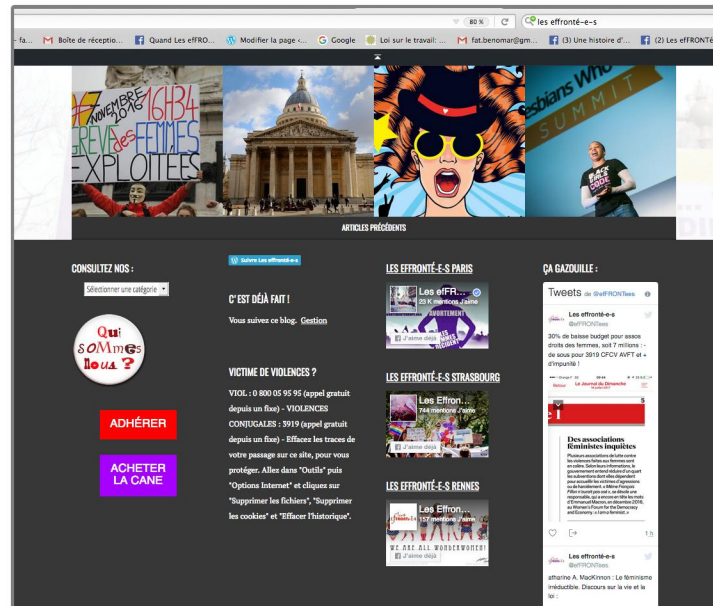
80 %   les effronté-e-s

- fa...   Boîte de réceptio...   Quand Les efFRO...   Modifier la page ‹...   Google   Loi sur le travail: ...   fat.benomar@gm...   (3) Une histoire d'...   (2) Les efFRONTé...

7 NOVEMBRE 2016 16H34
GRÈVE des FEMMES EXPLOITÉES

bians Wh
SUMMIT

ARTICLES PRÉCÉDENTS

CONSULTEZ NOS :
Sélectionner une catégorie

Qui sommes nous ?

ADHÉRER

ACHETER LA CANE

Suivre Les effronté-e-s

C'EST DÉJÀ FAIT !

Vous suivez ce blog. Gestion

VICTIME DE VIOLENCES ?

VIOL : 0 800 05 95 95 (appel gratuit depuis un fixe) - VIOLENCES CONJUGALES : 3919 (appel gratuit depuis un fixe) - Effacez les traces de votre passage sur ce site, pour vous protéger. Allez dans "Outils" puis "Options Internet" et cliquez sur "Supprimer les fichiers", "Supprimer les cookies" et "Effacer l'historique".

LES EFFRONTÉ-E-S PARIS
Les efFR...
23 K mentions J'aime
J'aime déjà

LES EFFRONTÉ-E-S STRASBOURG
Les Effron...
744 mentions J'aime
J'aime déjà

LES EFFRONTÉ-E-S RENNES
Les Effron...
157 mentions J'aime
WE ARE ALL WONDERWOMEN!
J'aime déjà

ÇA GAZOUILLE :

Tweets de @eFFRONTees

Les effronté-e-s
@eFFRONTees
30% de baisse budget pour assos droits des femmes, soit 7 millions : - de sous pour 3919 CFCV AVFT et + d'impunité !

Le Journal du Dimanche

Des associations féministes inquiètes

1 h

Les effronté-e-s
@eFFRONTees
atharine A. MacKinnon : Le féminisme irréductible. Discours sur la vie et la loi :